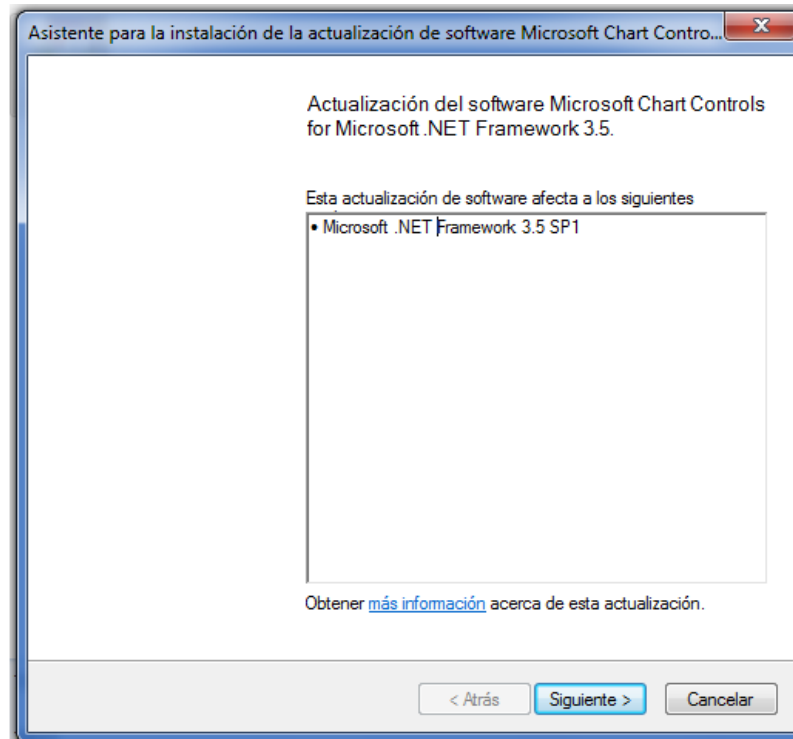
Asistente para la instalación de la actualización de software Microsoft Chart Contro...

X

Actualización del software Microsoft Chart Controls for Microsoft .NET Framework 3.5.

Esta actualización de software afecta a los siguientes

• Microsoft .NET Framework 3.5 SP1

Obtener más información acerca de esta actualización.

< Atrás

Siguiente >

Cancelar